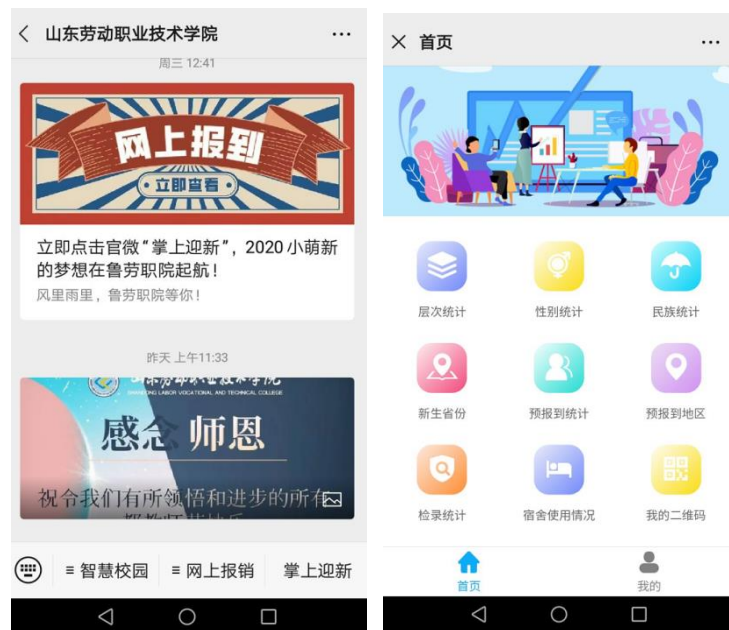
山东劳动职业技术学院

周三 12:41

网上报到

立即查看

立即点击官微“掌上迎新”，2020 小萌新的梦想在鲁劳职院起航！

风里雨里，鲁劳职院等你！

昨天 上午11:33

山东劳动职业技术学院

SHANDONG LABOR VOCATIONAL AND TECHNICAL COLLEGE

感念 师恩

祝令我们有所领悟和进步的所有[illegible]

≡ 智慧校园 ≡ 网上报销 掌上迎新

首页

层次统计 性别统计 民族统计

新生省份 预报到统计 预报到地区

检录统计 宿舍使用情况 我的二维码

首页 我的